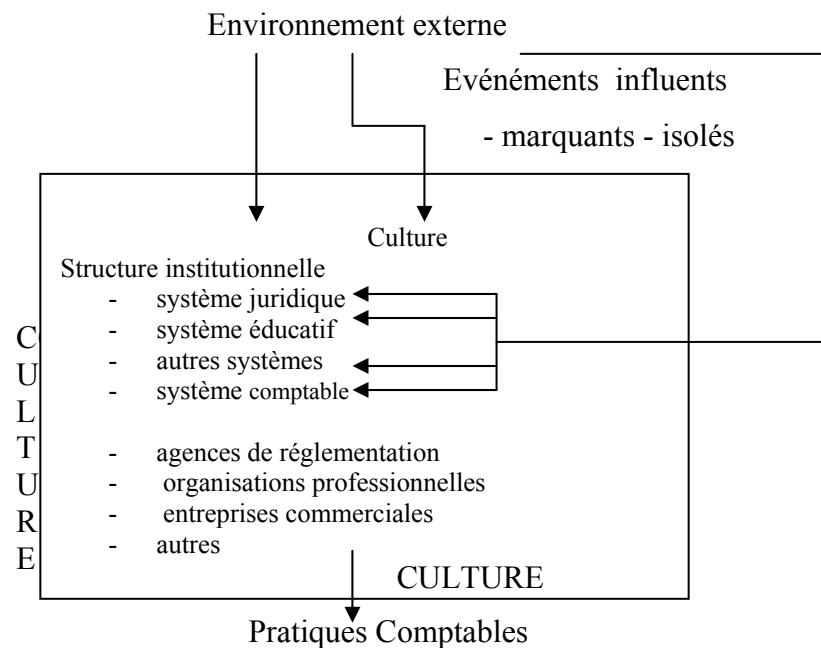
Environnement externe

Evénéments influents

- marquants - isolés

Culture

Structure institutionnelle
- système juridique
- système éducatif
- autres systèmes
- système comptable

- agences de réglementation
- organisations professionnelles
- entreprises commerciales
- autres

C
U
L
T
U
R
E

CULTURE

Pratiques Comptables